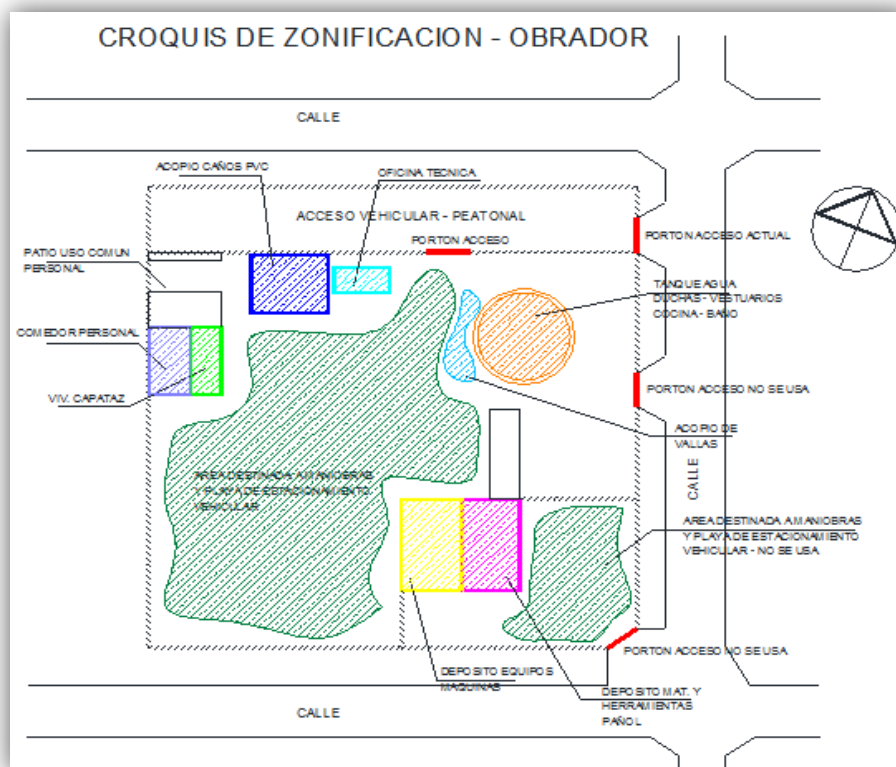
CROQUIS DE ZONIFICACION - OBRADOR

CALLE

ACOPIO CAÑOS PVC

OFICINA TECNICA

ACCESO VEHICULAR - PEATONAL

PORTON ACCESO

PORTON ACCESO ACTUAL

PATIO USO COMUN PERSONAL

TANQUE AGUA DUCHAS - VESTUARIOS COCINA - BAÑO

COMEDOR PERSONAL

VIV. CAPATAZ

PORTON ACCESO NO SE USA

ACOPIO DE VALLAS

CALLE

AREA DESTINADA A MANIOBRAS Y PLAYA DE ESTACIONAMIENTO VEHICULAR

AREA DESTINADA A MANIOBRAS Y PLAYA DE ESTACIONAMIENTO VEHICULAR - NO SE USA

PORTON ACCESO NO SE USA

DEPOSITO EQUIPOS MAQUINAS

DEPOSITO MAT. Y HERRAMIENTAS PAÑOL

CALLE